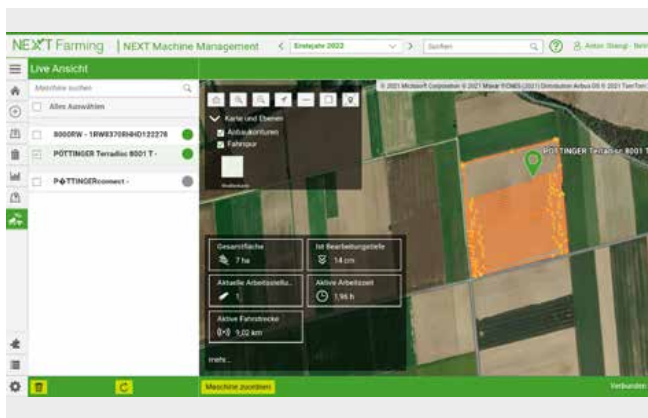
NEXT Farming | NEXT Machine Management < Erntejahr 2022 > Suchen ? Anton Stangl

Live Ansicht

Maschine suchen

Alles Auswählen

8000RW - 1RW8370RHHD122276

PÖTTINGER Terradisc 8001 T -

PÖTTINGERconnect -

© 2021 Microsoft Corporation © 2021 Maxar ©CNES (2021) Distribution Airbus DS © 2021 TomTom

Karte und Ebenen

Anbaukonturen

Fahrspur

Straßenkarte

PÖTTINGER Terradisc 8001 T

Gesamtfläche

7 ha

Ist Bearbeitungstiefe

14 cm

Aktuelle Arbeitsstellu...

1

Aktive Arbeitszeit

1,96 h

Aktive Fahrstrecke

1,02 km

mehr...

Maschine zoomen

Verbunden